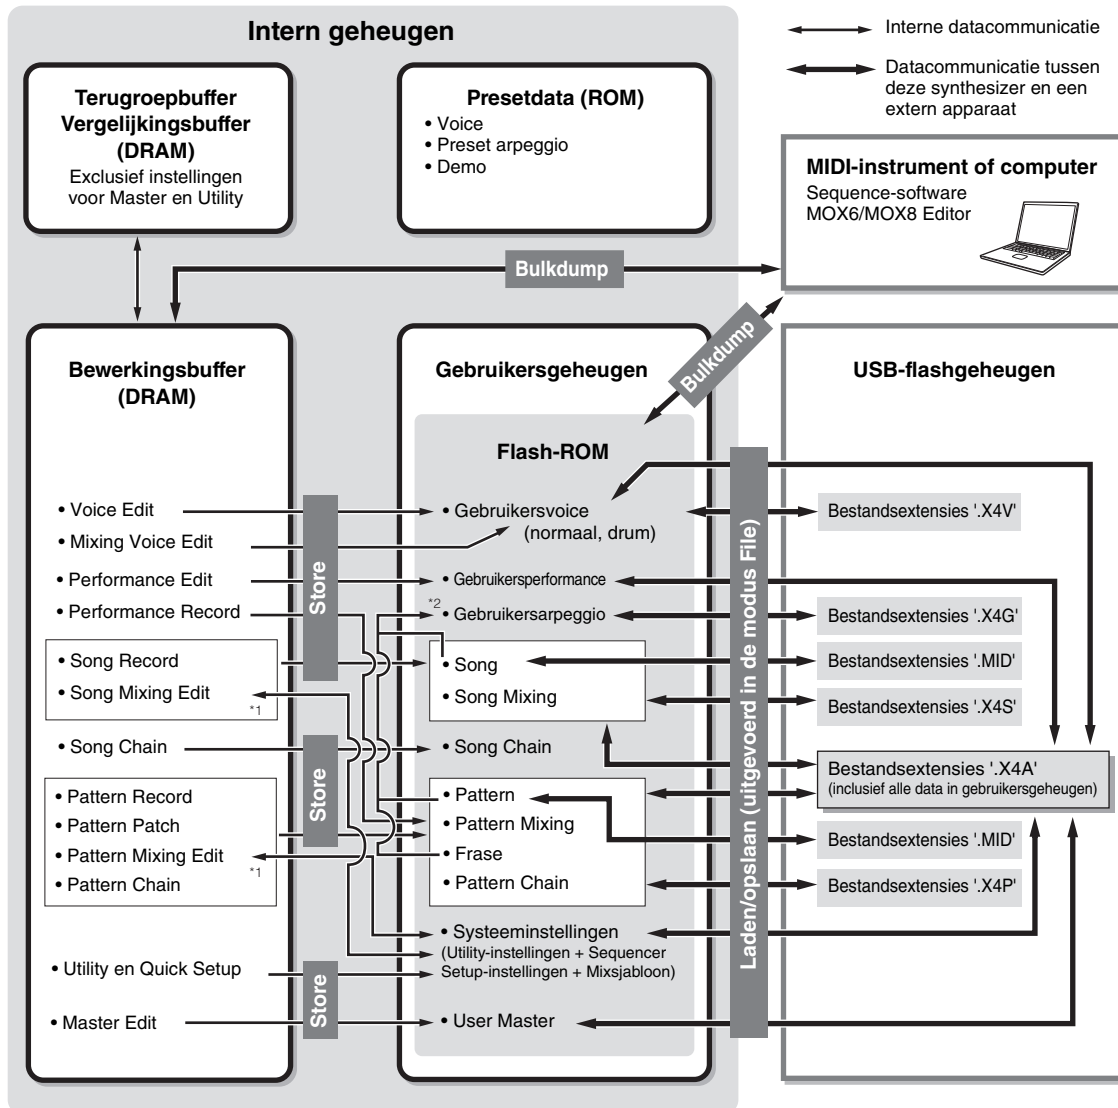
Intern geheugen

Interne datacommunicatie

Datacommunicatie tussen deze synthesizer en een extern apparaat

Terugroepbuffer
Vergelijkingsbuffer
(DRAM)
Exclusief instellingen voor Master en Utility

Presetdata (ROM)
• Voice
• Preset arpeggio
• Demo

MIDI-instrument of computer
Sequence-software
MOX6/MOX8 Editor

Bulkdump

Bulkdump

Bewerkingsbuffer
(DRAM)

Gebruikersgeheugen

USB-flashgeheugen

Flash-ROM

• Voice Edit
• Mixing Voice Edit
• Performance Edit
• Performance Record
• Song Record
• Song Mixing Edit
*1
• Song Chain
• Pattern Record
• Pattern Patch
• Pattern Mixing Edit
• Pattern Chain
*1
• Utility en Quick Setup
• Master Edit

Store
Store
Store

• Gebruikersvoice
(normaal, drum)
• Gebruikersperformance
*2
• Gebruikersarpeggio
• Song
• Song Mixing
• Song Chain
• Pattern
• Pattern Mixing
• Frase
• Pattern Chain
• Systeeminstellingen
(Utility-instellingen + Sequencer Setup-instellingen + Mixsjabloon)
• User Master

Laden/opslaan (uitgevoerd in de modus File)

Bestandsextensies '.X4V'
Bestandsextensies '.X4G'
Bestandsextensies '.MID'
Bestandsextensies '.X4S'
Bestandsextensies '.X4A'
(inclusief alle data in gebruikersgeheugen)
Bestandsextensies '.MID'
Bestandsextensies '.X4P'